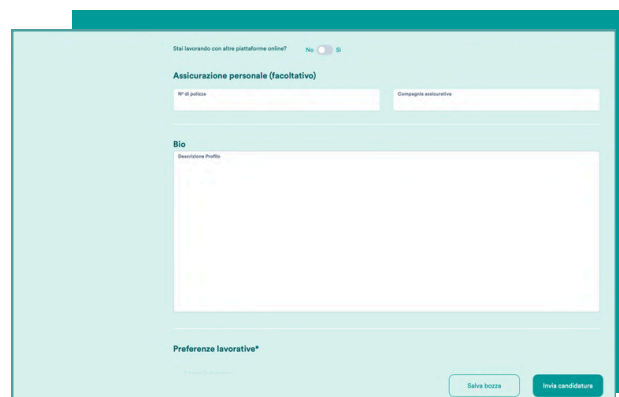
Stai lavorando con altre piattaforme online? No Sì

Assicurazione personale (facoltativo)

N° di polizza

Compagnia assicurativa

Bio

Descrizione Profilo

Preferenze lavorative*

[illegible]

Salva bozza

Invia candidatura